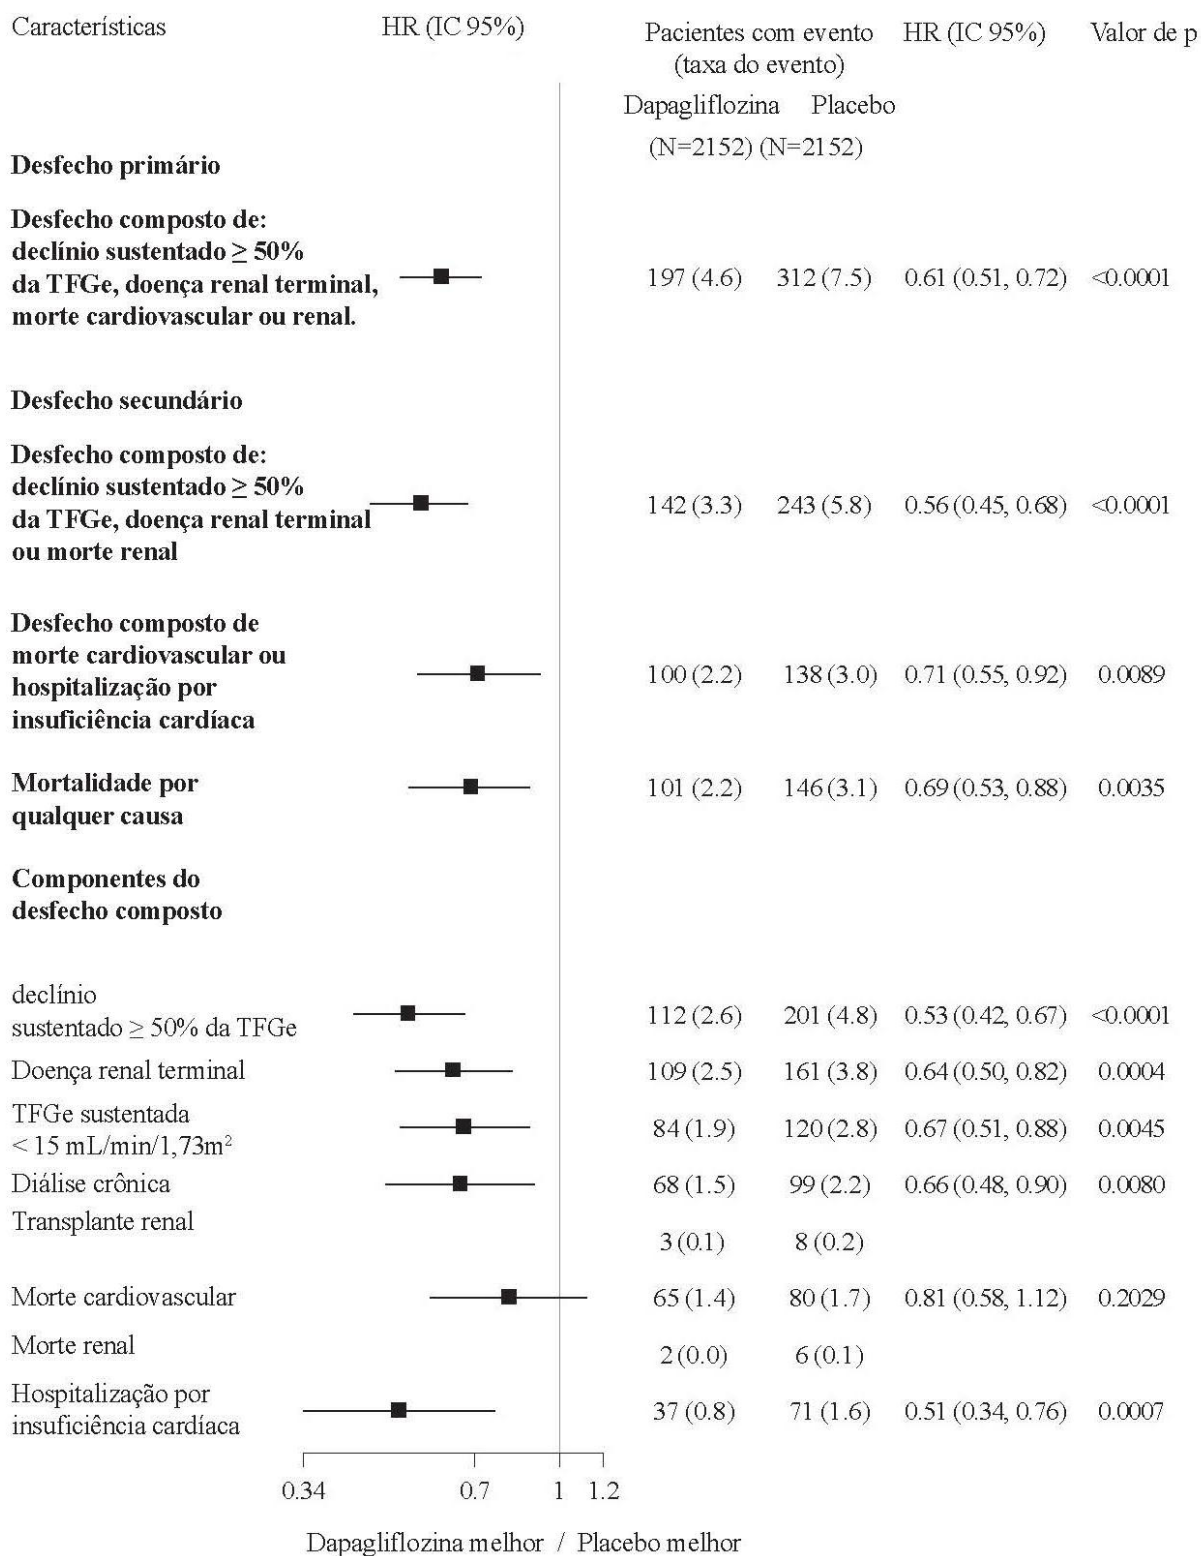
| Características | HR (IC 95%) | Pacientes com evento (taxa do evento) Dapagliflozina (N=2152) | Placebo (N=2152) | HR (IC 95%) | Valor de p |
|---|---|---|---|---|---|
| **Desfecho primário** | | | | | |
| **Desfecho composto de: declínio sustentado ≥ 50% da TFGe, doença renal terminal, morte cardiovascular ou renal.** | | 197 (4.6) | 312 (7.5) | 0.61 (0.51, 0.72) | <0.0001 |
| **Desfecho secundário** | | | | | |
| **Desfecho composto de: declínio sustentado ≥ 50% da TFGe, doença renal terminal ou morte renal** | | 142 (3.3) | 243 (5.8) | 0.56 (0.45, 0.68) | <0.0001 |
| **Desfecho composto de morte cardiovascular ou hospitalização por insuficiência cardíaca** | | 100 (2.2) | 138 (3.0) | 0.71 (0.55, 0.92) | 0.0089 |
| **Mortalidade por qualquer causa** | | 101 (2.2) | 146 (3.1) | 0.69 (0.53, 0.88) | 0.0035 |
| **Componentes do desfecho composto** | | | | | |
| declínio sustentado ≥ 50% da TFGe | | 112 (2.6) | 201 (4.8) | 0.53 (0.42, 0.67) | <0.0001 |
| Doença renal terminal | | 109 (2.5) | 161 (3.8) | 0.64 (0.50, 0.82) | 0.0004 |
| TFGe sustentada < 15 mL/min/1,73m$^2$ | | 84 (1.9) | 120 (2.8) | 0.67 (0.51, 0.88) | 0.0045 |
| Diálise crônica | | 68 (1.5) | 99 (2.2) | 0.66 (0.48, 0.90) | 0.0080 |
| Transplante renal | | 3 (0.1) | 8 (0.2) | | |
| Morte cardiovascular | | 65 (1.4) | 80 (1.7) | 0.81 (0.58, 1.12) | 0.2029 |
| Morte renal | | 2 (0.0) | 6 (0.1) | | |
| Hospitalização por insuficiência cardíaca | | 37 (0.8) | 71 (1.6) | 0.51 (0.34, 0.76) | 0.0007 |

0.34 0.7 1 1.2

Dapagliflozina melhor / Placebo melhor